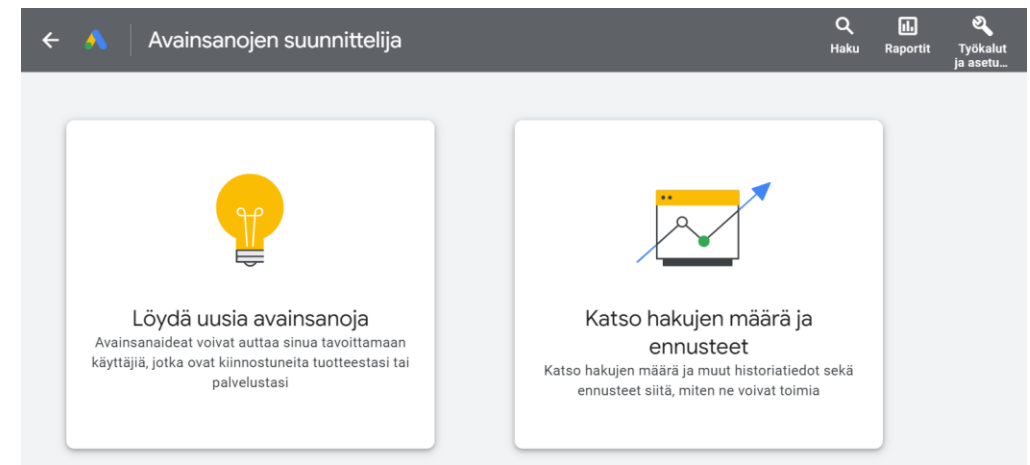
Avainsanojen suunnittelija

Haku

Raportit

Työkalut ja asetu...

Löydä uusia avainsanoja

Avainsanaideat voivat auttaa sinua tavoittamaan käyttäjiä, jotka ovat kiinnostuneita tuotteestasi tai palvelustasi

Katso hakujen määrä ja ennusteet

Katso hakujen määrä ja muut historiatiedot sekä ennusteet siitä, miten ne voivat toimia